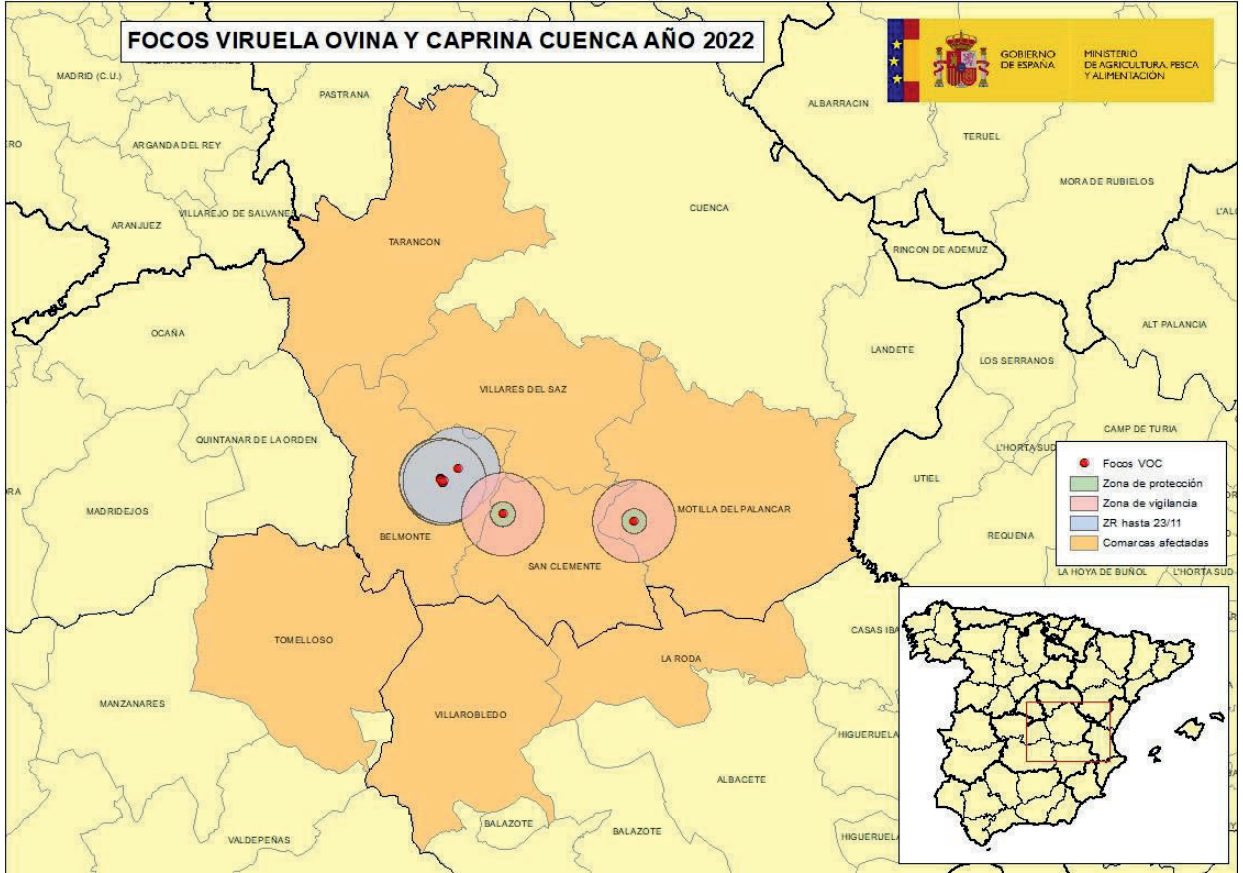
FOCOS VIRUELA OVINA Y CAPRINA CUENCA AÑO 2022

GOBIERNO DE ESPAÑA

MINISTERIO DE AGRICULTURA, PESCA Y ALIMENTACIÓN

MADRID (C.U.)

PASTRANA

ALBARRACIN

TERUEL

ARGANDA DEL REY

MORA DE RUBIELOS

VILLAREJO DE SALVANES

ARANJUEZ

CUENCA

TARANCON

RINCON DE ADEMUZ

ALT PALANCIA

OCAÑA

LANDETE

LOS SERRANOS

VILLARES DEL SAZ

CAMP DE TURIA

QUINTANAR DE LA ORDEN

L'HORTA SUD

UTIEL

MADRIDEJOS

BELMONTE

MOTILLA DEL PALANCAR

REQUENA

SAN CLEMENTE

LA HOYA DE BUÑOL

L'HORTA SUD

Focos VOC

Zona de protección

Zona de vigilancia

ZR hasta 23/11

Comarcas afectadas

TOMELLOSO

LA RODA

CASAS IBA

MANZANARES

VILLAROBLEDO

HIGUERUELA

ALBACETE

BALAZOTE

BALAZOTE

VALDEPEÑAS

HIGUERUEL